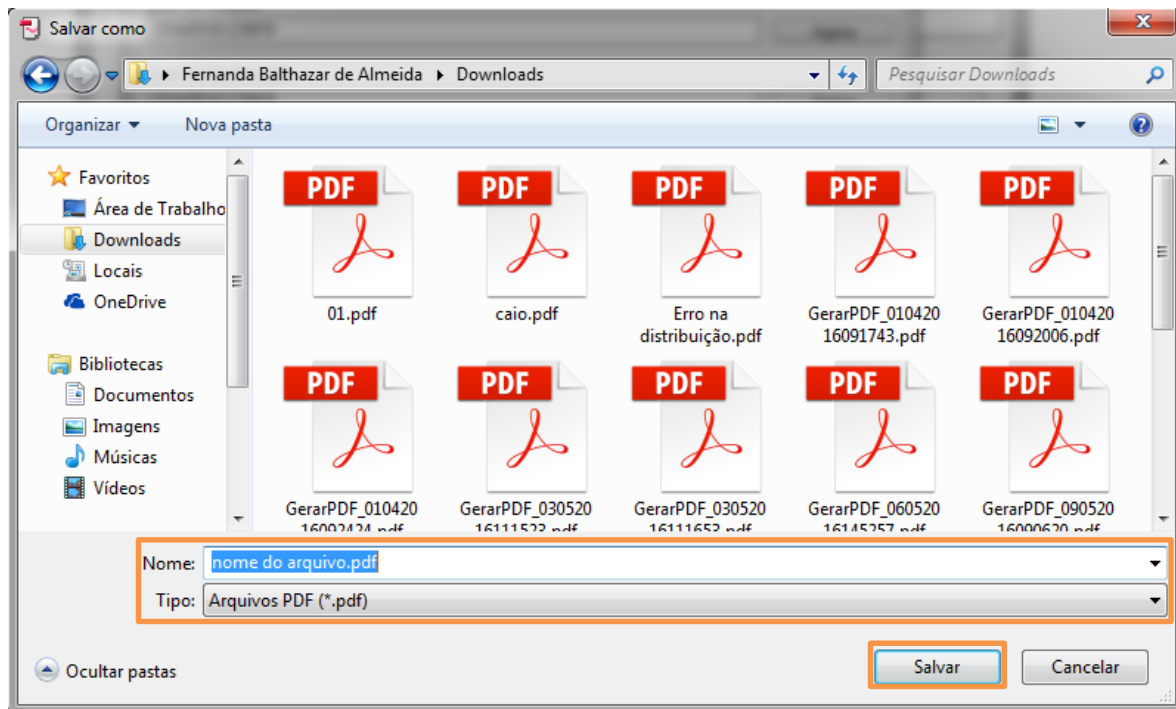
Salvar como

Fernanda Balthazar de Almeida ▸ Downloads

Pesquisar Downloads

Organizar ▾ Nova pasta

Favoritos
Área de Trabalho
Downloads
Locais
OneDrive

Bibliotecas
Documentos
Imagens
Músicas
Vídeos

PDF
01.pdf

PDF
caio.pdf

PDF
Erro na distribuição.pdf

PDF
GerarPDF_01042016091743.pdf

PDF
GerarPDF_01042016092006.pdf

PDF
GerarPDF_010420 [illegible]

PDF
GerarPDF_030520 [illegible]

PDF
GerarPDF_030520 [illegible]

PDF
GerarPDF_060520 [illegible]

PDF
GerarPDF_090520 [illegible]

Nome: nome do arquivo.pdf

Tipo: Arquivos PDF (*.pdf)

Ocultar pastas

Salvar

Cancelar